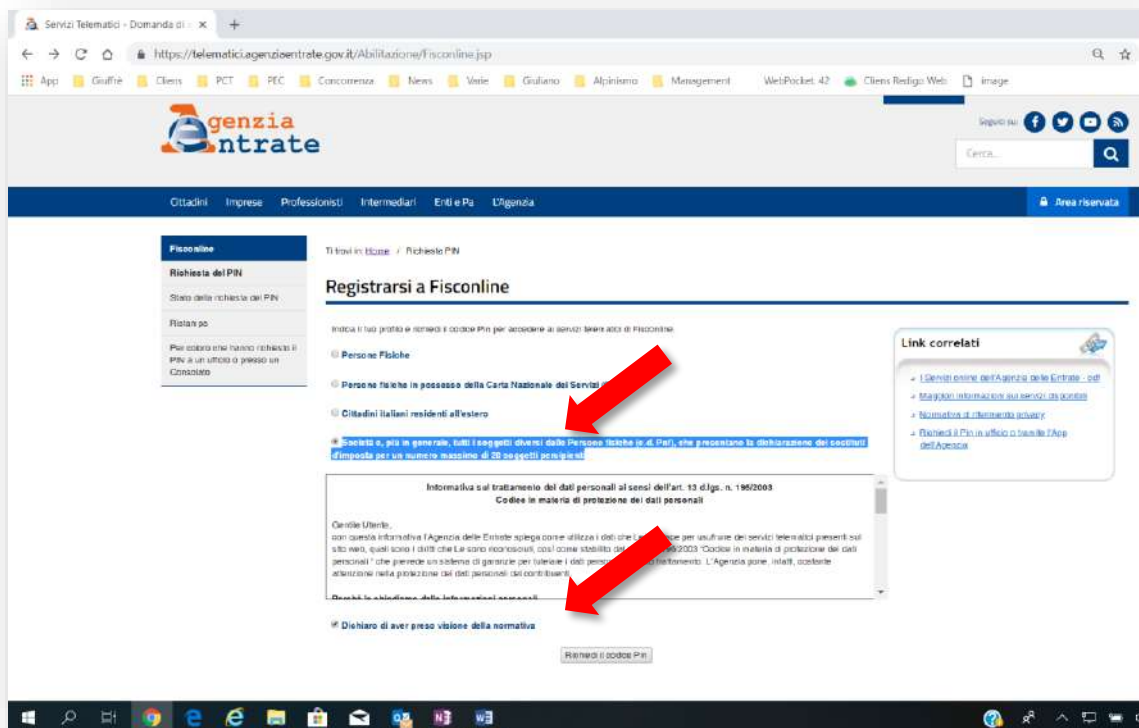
Servizi Telematici - Domanda di × +

https://telematici.agenziaentrate.gov.it/Abilitazione/Fisconline.jsp

App Giuffrè Cliens PCT PEC Concorrenza News Varie Giuliano Alpinismo Management WebPocket 42 Cliens Redigo Web image

Agenzia Entrate

Seguici su

Cerca...

Cittadini Imprese Professionisti Intermediari Enti e Pa L'Agenzia

Area riservata

Fisconline

Richiesta del PIN

Stato della richiesta del PIN

Ristampa

Per coloro che hanno richiesto il PIN a un ufficio o presso un Consolato

Ti trovi in: Home / Richiesta PIN

Registrarsi a Fisconline

Indica il tuo profilo e richiedi il codice Pin per accedere ai servizi telematici di Fisconline

Persone Fisiche

Persone fisiche in possesso della Carta Nazionale dei Servizi

Cittadini italiani residenti all'estero

Società o, più in generale, tutti i soggetti diversi dalle Persone fisiche (c.d. Pnf), che presentano la dichiarazione dei sostituti d'imposta per un numero massimo di 20 soggetti percipienti

Informativa sul trattamento dei dati personali ai sensi dell'art. 13 d.lgs. n. 196/2003
Codice in materia di protezione dei dati personali

Gentile Utente,
con questa informativa l'Agenzia delle Entrate spiega come utilizza i dati che La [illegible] per usufruire dei servizi telematici presenti sul sito web, quali sono i diritti che Le sono riconosciuti, così come stabilito da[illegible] 2003 "Codice in materia di protezione dei dati personali" che prevede un sistema di garanzie per tutelare i dati perso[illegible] trattamento. L'Agenzia pone, infatti, costante attenzione nella protezione dei dati personali dei contribuenti.

Perché le chiediamo delle informazioni personali

Dichiaro di aver preso visione della normativa

Richiedi il codice Pin

Link correlati

I Servizi online dell'Agenzia delle Entrate - pdf

Maggiori informazioni sui servizi disponibili

Normativa di riferimento privacy

Richiedi il Pin in ufficio o tramite l'App dell'Agenzia